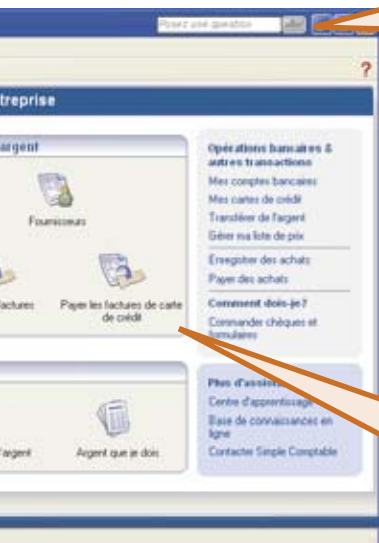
Posez une question

?

treprise

argent

Fournisseurs

actures

Payer les factures de carte de crédit

l'argent

Argent que je dois

Opérations bancaires & autres transactions

Mes comptes bancaires

Mes cartes de crédit

Transférer de l'argent

Gérer ma liste de prix

Enregistrer des achats

Payer des achats

Comment dois-je?

Commander chèques et formulaires

Plus d'assis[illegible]

Centre d'apprentissage

Base de connaissances en ligne

Contacter Simple Comptable